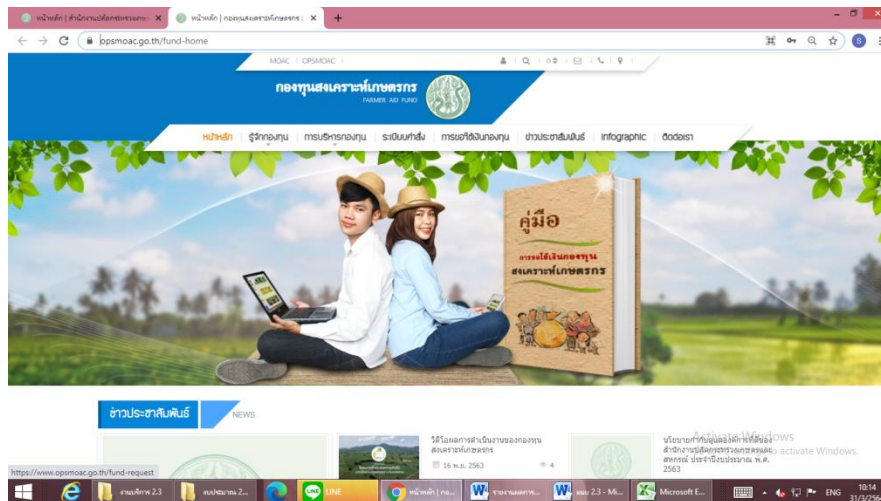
หน้าหลัก | สำนักงานปลัดกระทรวงเกษตร ×
หน้าหลัก | กองทุนสงเคราะห์เกษตรกร ×
+
opsmoac.go.th/fund-home
MOAC | OPSMOAC
กองทุนสงเคราะห์เกษตรกร
FARMER AID FUND
หน้าหลัก | รู้จักกองทุน | การบริหารกองทุน | ระเบียบคำสั่ง | การขอใช้เงินกองทุน | ข่าวประชาสัมพันธ์ | Infographic | ติดต่อเรา
คู่มือ
การขอใช้เงินกองทุน
สงเคราะห์เกษตรกร
ข่าวประชาสัมพันธ์
NEWS
วีดิโอผลการดำเนินงานของกองทุนสงเคราะห์เกษตรกร
16 พ.ย. 2563
4
นโยบายการสนับสนุนองค์การเพื่อสำนักงานปลัดกระทรวงเกษตรและสหกรณ์ ประจำปีงบประมาณ พ.ศ. 2563
Activate Windows
Go to Settings to activate Windows.
https://www.opsmoac.go.th/fund-request
งานบริการ 2.3
งบประมาณ 2...
LINE
หน้าหลัก | กอ...
รายงานผลการ...
แผน 2.3 - Mi...
Microsoft E...
ENG
10:14
31/3/256